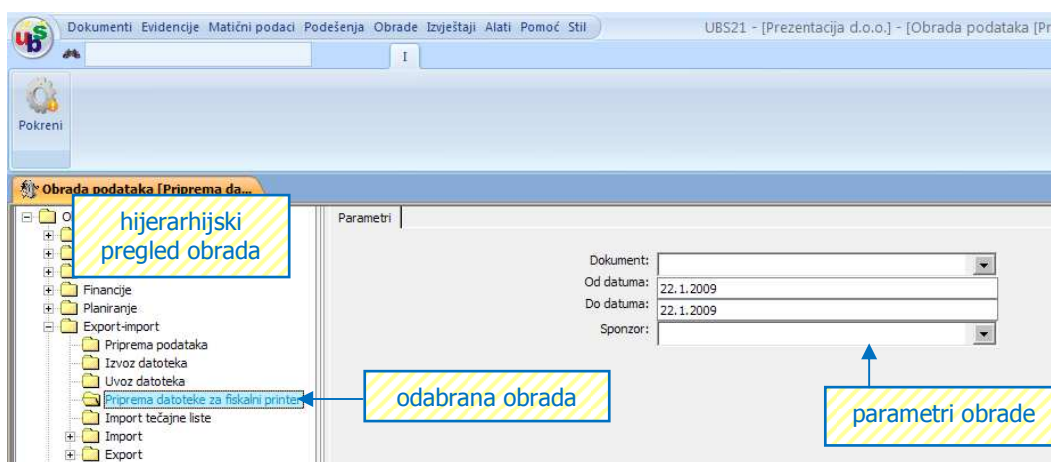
Dokumenti Evidencije Matični podaci Podešenja Obrade Izvještaji Alati Pomoć Stil

UBS21 - [Prezentacija d.o.o.] - [Obrada podataka [Pr

I

Pokreni

Obrada podataka [Priprema da...

O

hijerarhijski pregled obrada

Financije
Planiranje
Export-import
Priprema podataka
Izvoz datoteka
Uvoz datoteka
Priprema datoteke za fiskalni printer
Import tečajne liste
Import
Export

odabrana obrada

Parametri

Dokument:
Od datuma: 22.1.2009
Do datuma: 22.1.2009
Sponzor:

parametri obrade